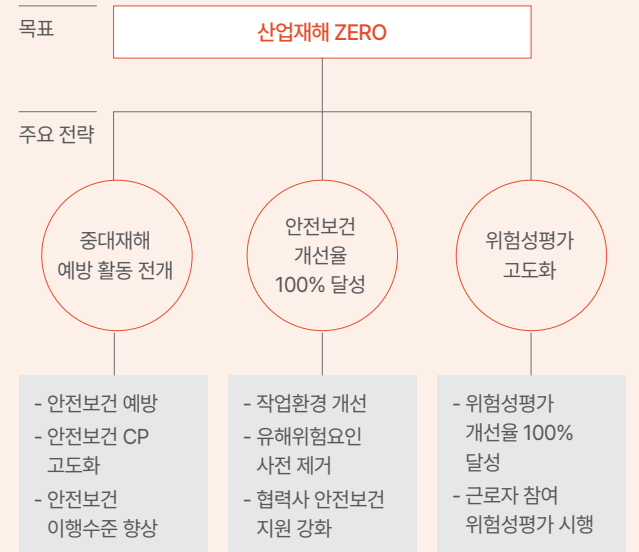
목표

산업재해 ZERO

주요 전략

중대재해 예방 활동 전개

안전보건 개선율 100% 달성

위험성평가 고도화

- 안전보건 예방
- 안전보건 CP 고도화
- 안전보건 이행수준 향상

- 작업환경 개선
- 유해위험요인 사전 제거
- 협력사 안전보건 지원 강화

- 위험성평가 개선율 100% 달성
- 근로자 참여 위험성평가 시행